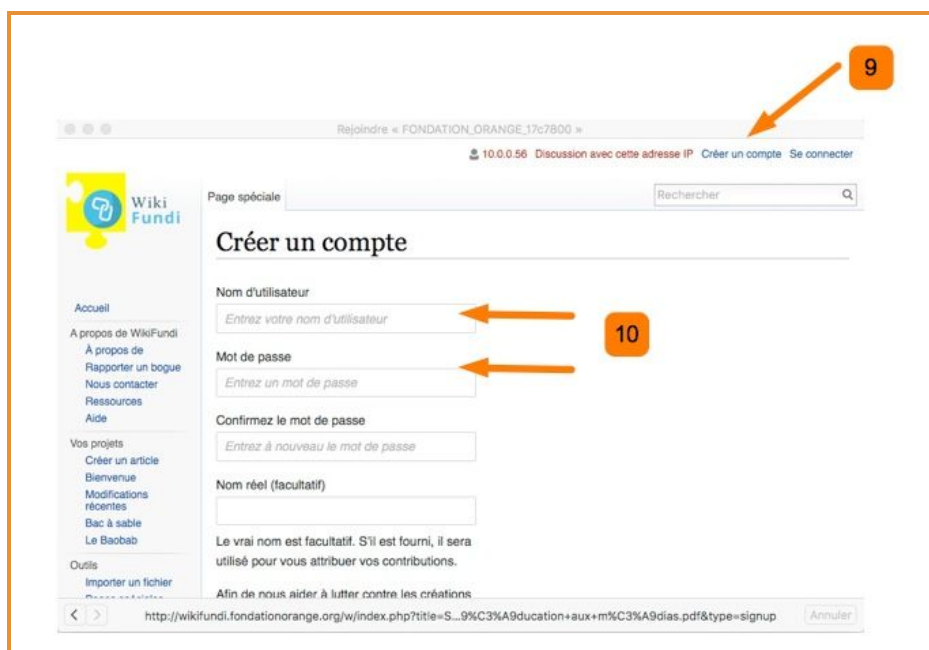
9

Rejoindre « FONDATION_ORANGE_17c7800 »

10.0.0.56 Discussion avec cette adresse IP Créer un compte Se connecter

Wiki Fundi

Page spéciale

Rechercher

Créer un compte

Nom d'utilisateur

Entrez votre nom d'utilisateur

10

Mot de passe

Entrez un mot de passe

Confirmez le mot de passe

Entrez à nouveau le mot de passe

Nom réel (facultatif)

Le vrai nom est facultatif. S'il est fourni, il sera utilisé pour vous attribuer vos contributions.

Afin de nous aider à lutter contre les créations

Accueil

A propos de WikiFundi
À propos de
Rapporter un bogue
Nous contacter
Ressources
Aide

Vos projets
Créer un article
Bienvenue
Modifications récentes
Bac à sable
Le Baobab

Outils
Importer un fichier
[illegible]

http://wikifundi.fondationorange.org/w/index.php?title=S...9%C3%A9ducation+aux+m%C3%A9dias.pdf&type=signup

Annuler